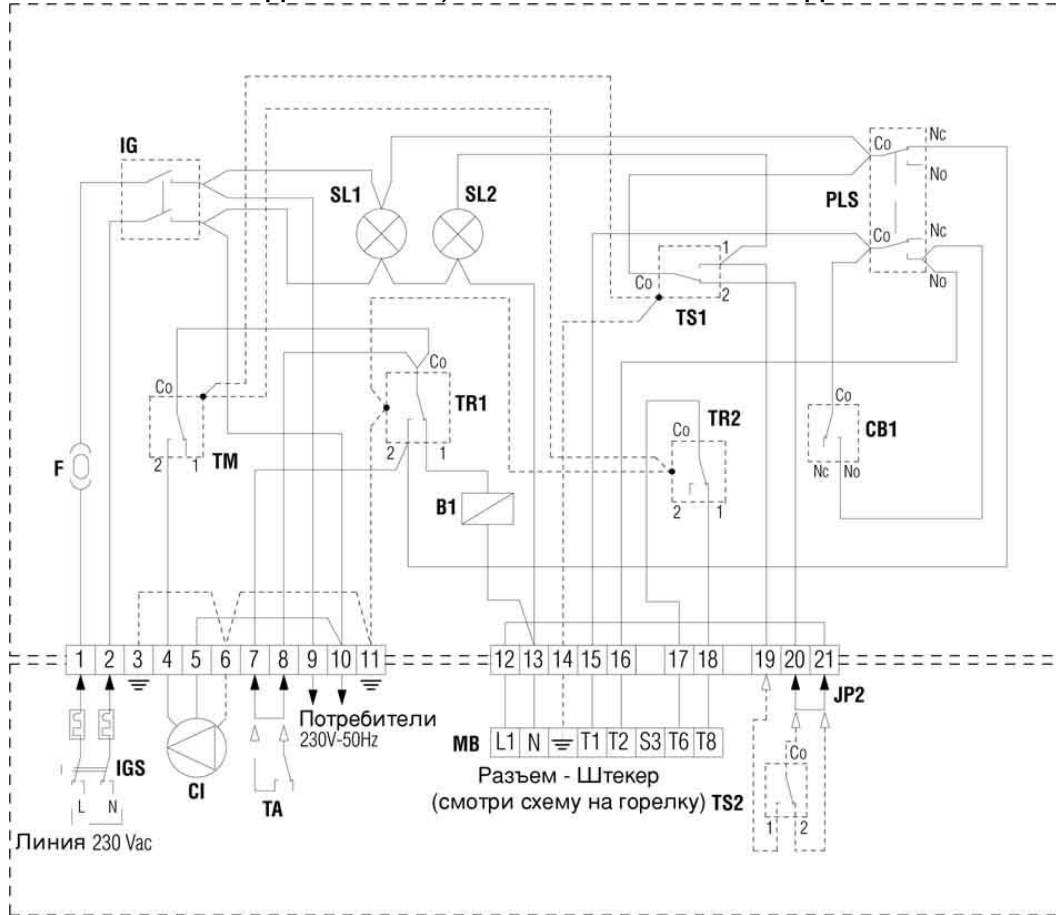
IG

SL1

SL2

Co
Nc
No

PLS

Co
Nc
No

Co
1
2
TS1

Co
TM
2
1

Co
TR1
2
1

Co
TR2
2
1

Co
CB1
Nc
No

F

B1

1 2 3 4 5 6 7 8 9 10 11

12 13 14 15 16 17 18 19 20 21

JP2

IGS
L N
Линия 230 Vac

CI

TA

Потребители
230V-50Hz

MB

| L1 | N | $\equiv$ | T1 | T2 | S3 | T6 | T8 |
|---|---|---|---|---|---|---|---|

Разъем - Штекер
(смотри схему на горелку) TS2

Co
1
2